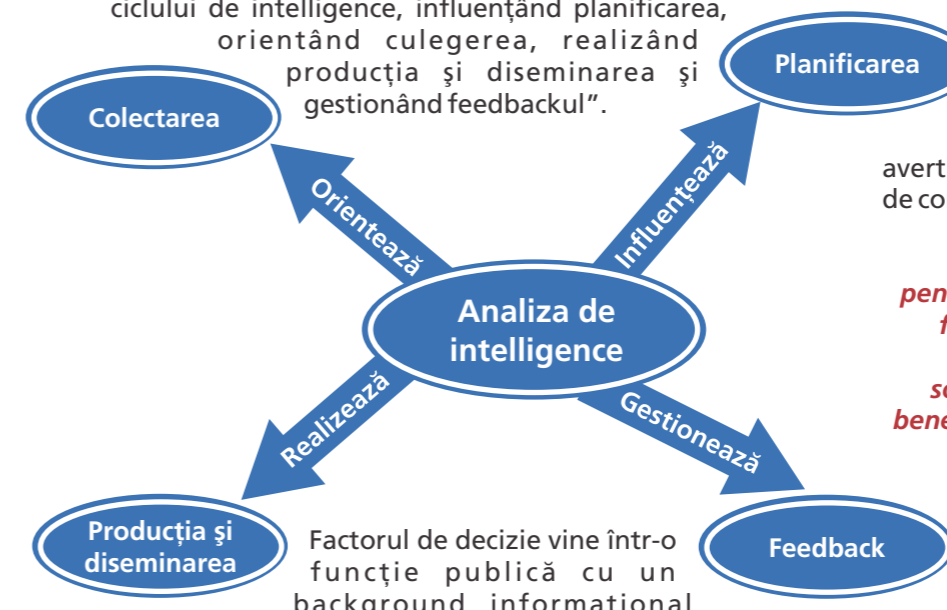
ciclului de intelligence, influențând planificarea, orientând culegerea, realizând producția și diseminarea și gestionând feedbackul”.

Planificarea

Colectarea

avert
de co

Orientează

Influențează

pen
f

Analiza de intelligence

s
bene

Realizează

Gestionează

Producția și diseminarea

Factorul de decizie vine într-o funcție publică cu un background informational

Feedback